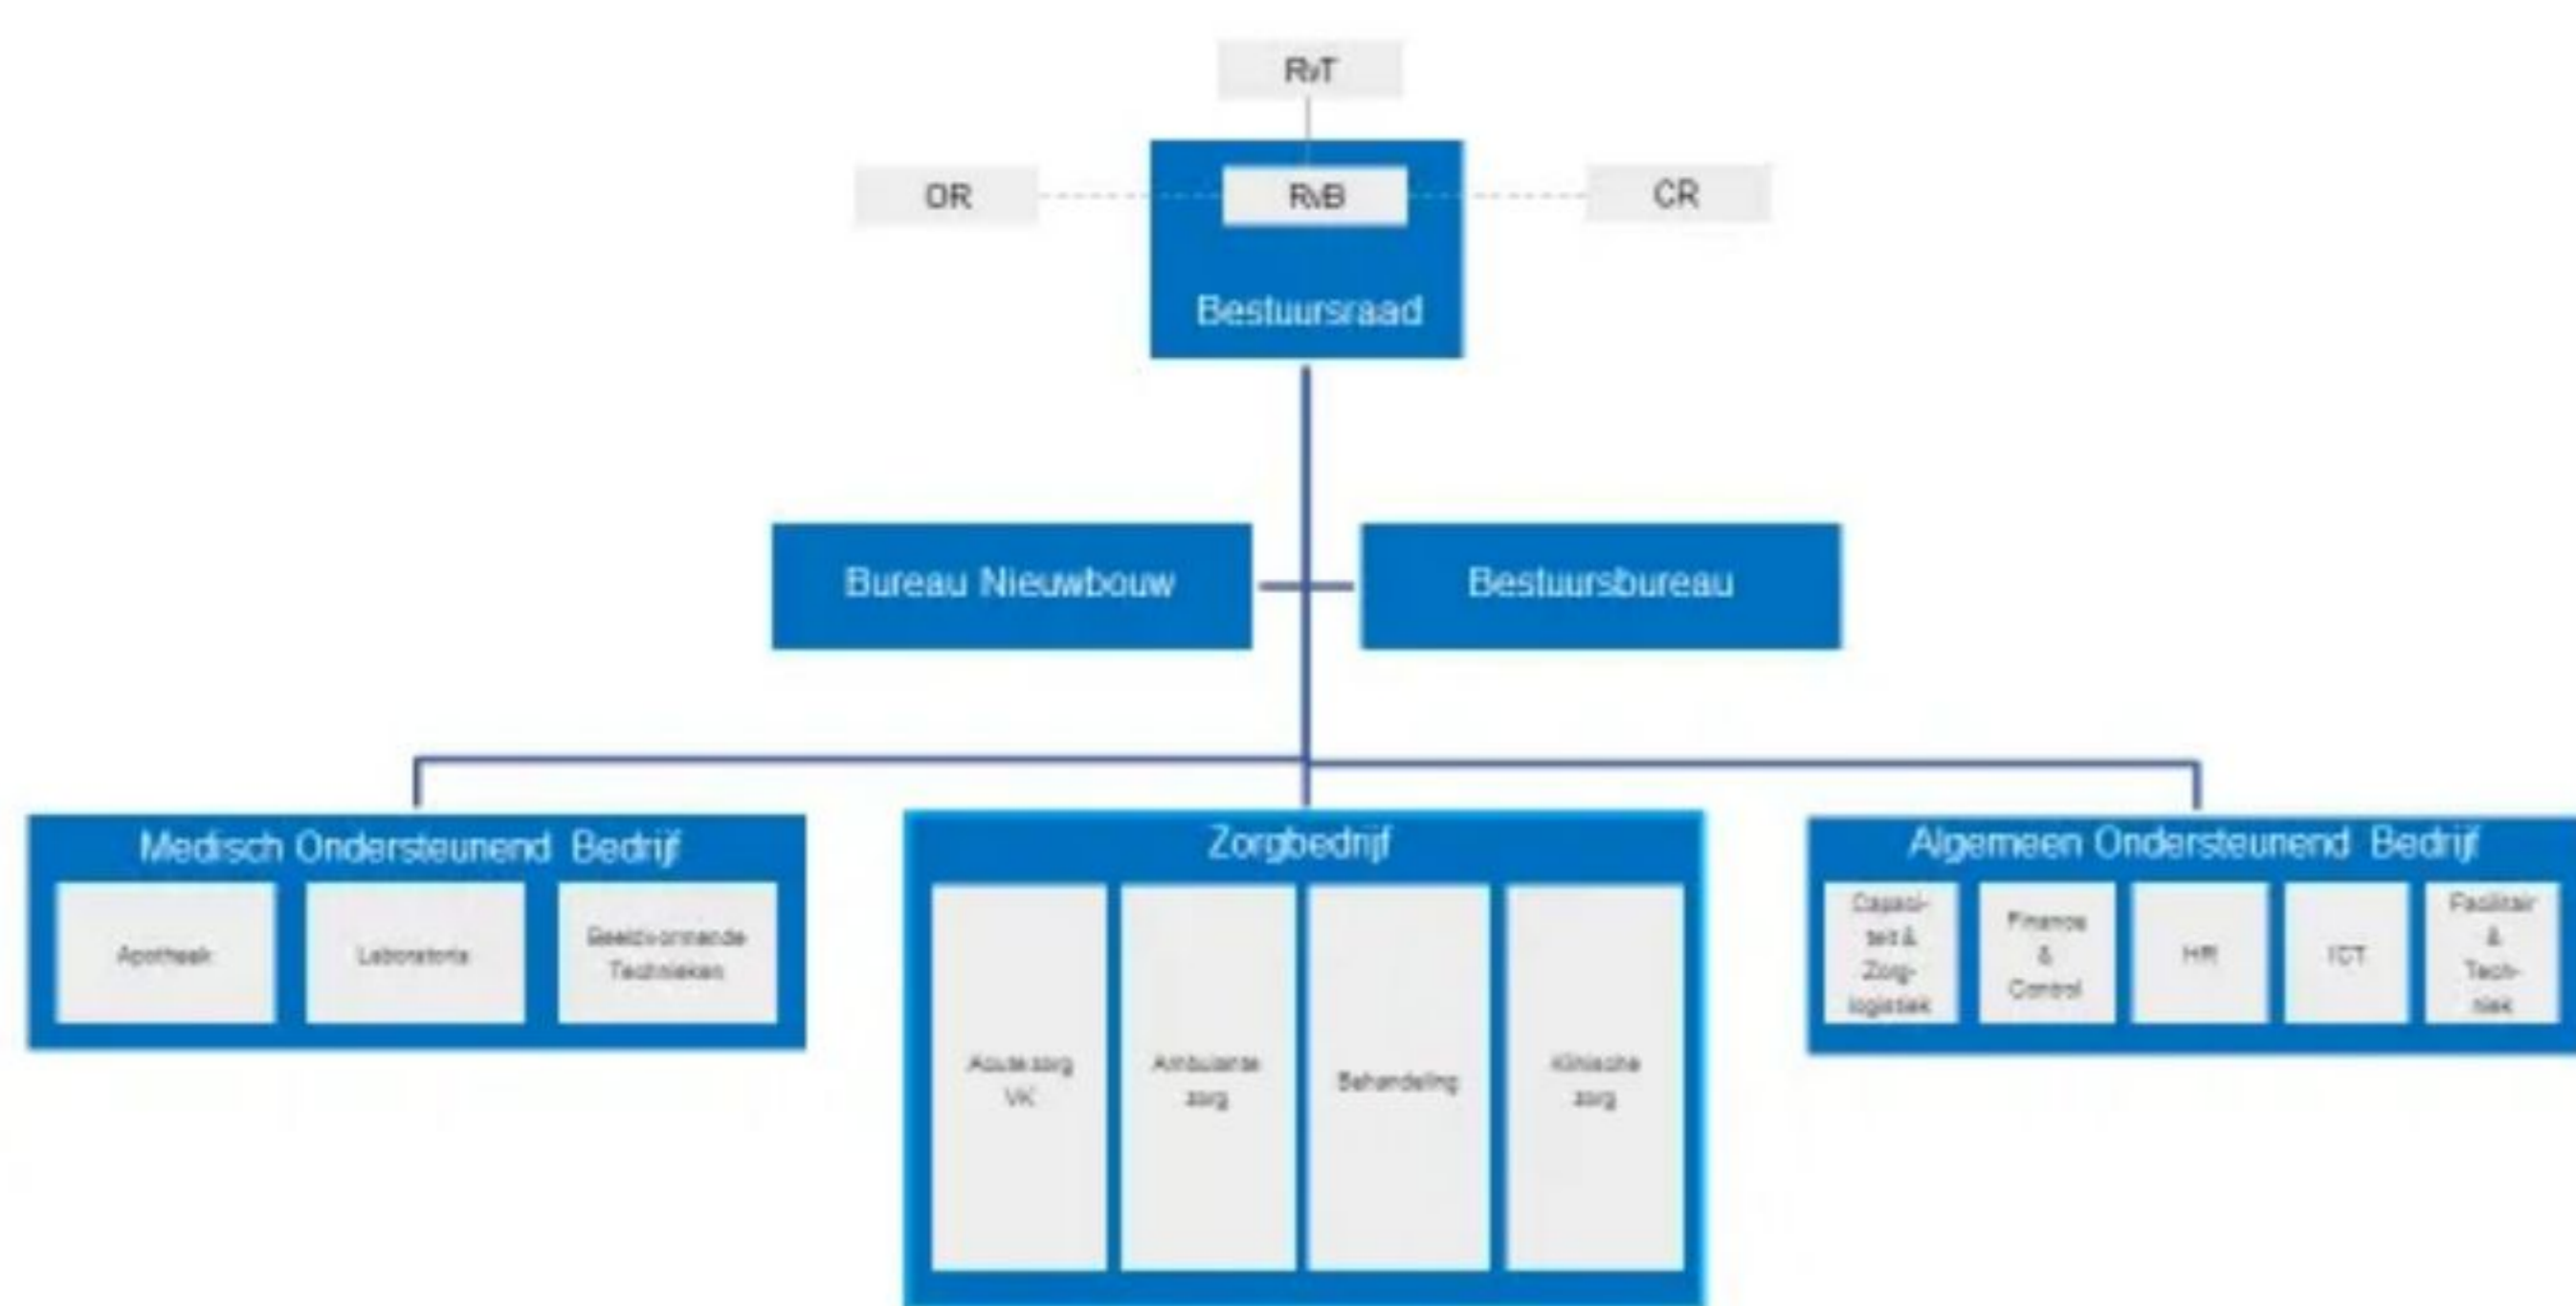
RvT

OR

RvB

CR

Bestuursraad

Bureau Nieuwbouw

Bestuursbureau

Medisch Ondersteunend Bedrijf

Apotheek

Laboratoria

Beeldvormende Technieken

Zorgbedrijf

Acute zorg VK

Ambulante zorg

Behandeling

Klinische zorg

Algemeen Ondersteunend Bedrijf

Capaciteit & Zorglogistiek

Finance & Control

HR

ICT

Facilitair & Techniek